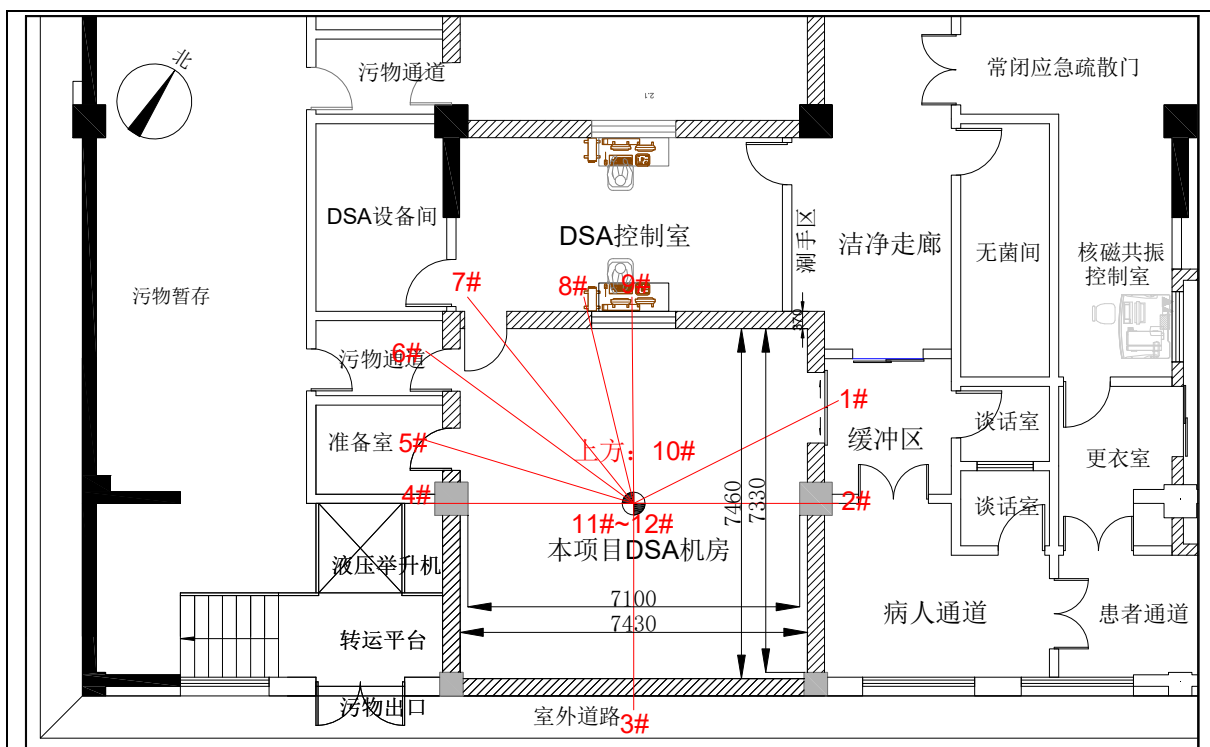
北
污物通道
常闭应急疏散门
DSA设备间
DSA控制室
洗手区
洁净走廊
无菌间
核磁共振控制室
污物暂存
7#
8#
9#
320
6#
污物通道
1#
准备室
5#
上方：10#
缓冲区
谈话室
更衣室
4#
2#
谈话室
11#~12#
7460
7330
本项目DSA机房
液压举升机
7100
病人通道
患者通道
转运平台
7430
污物出口
室外道路
3#